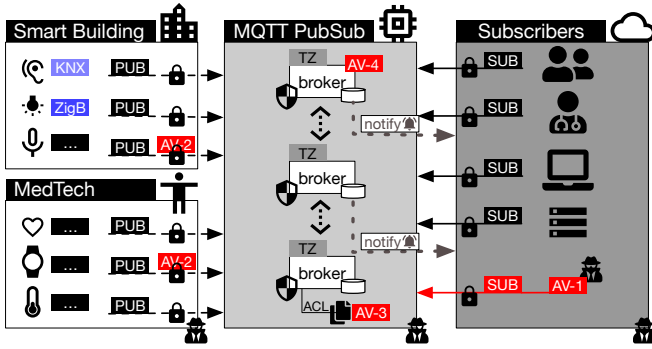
Smart Building

KNX PUB

ZigB PUB

... PUB AV-2

MedTech

... PUB

... PUB AV-2

... PUB

MQTT PubSub

TZ

broker AV-4

notify

TZ

broker

notify

TZ

broker

ACL AV-3

Subscribers

SUB

SUB

SUB

SUB

SUB AV-1